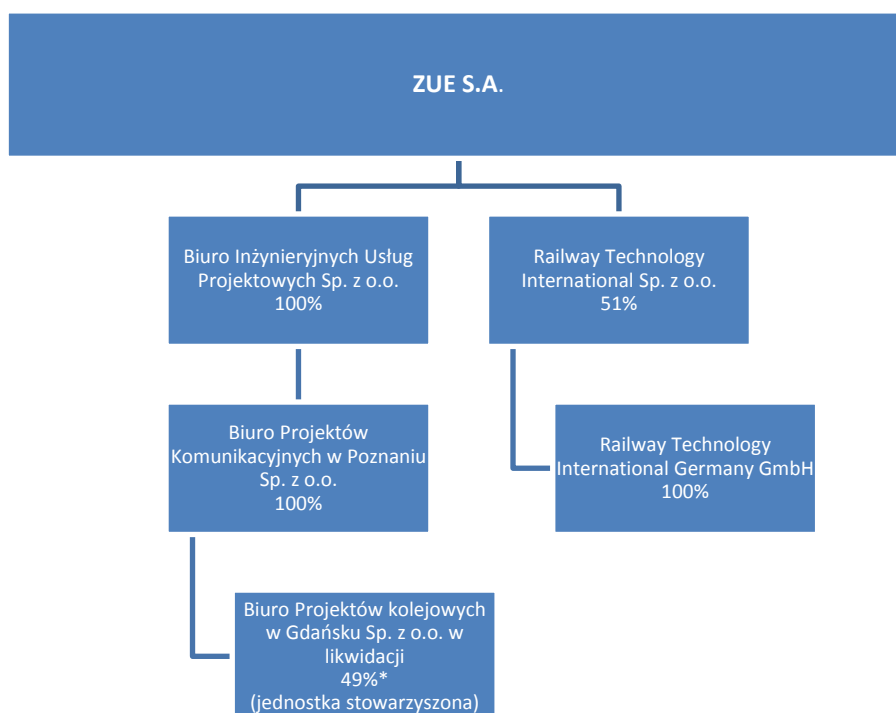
ZUE S.A.

Biuro Inżynieryjnych Usług Projektowych Sp. z o.o.
100%

Railway Technology International Sp. z o.o.
51%

Biuro Projektów Komunikacyjnych w Poznaniu Sp. z o.o.
100%

Railway Technology International Germany GmbH
100%

Biuro Projektów kolejowych w Gdańsku Sp. z o.o. w likwidacji
49%*
(jednostka stowarzyszona)